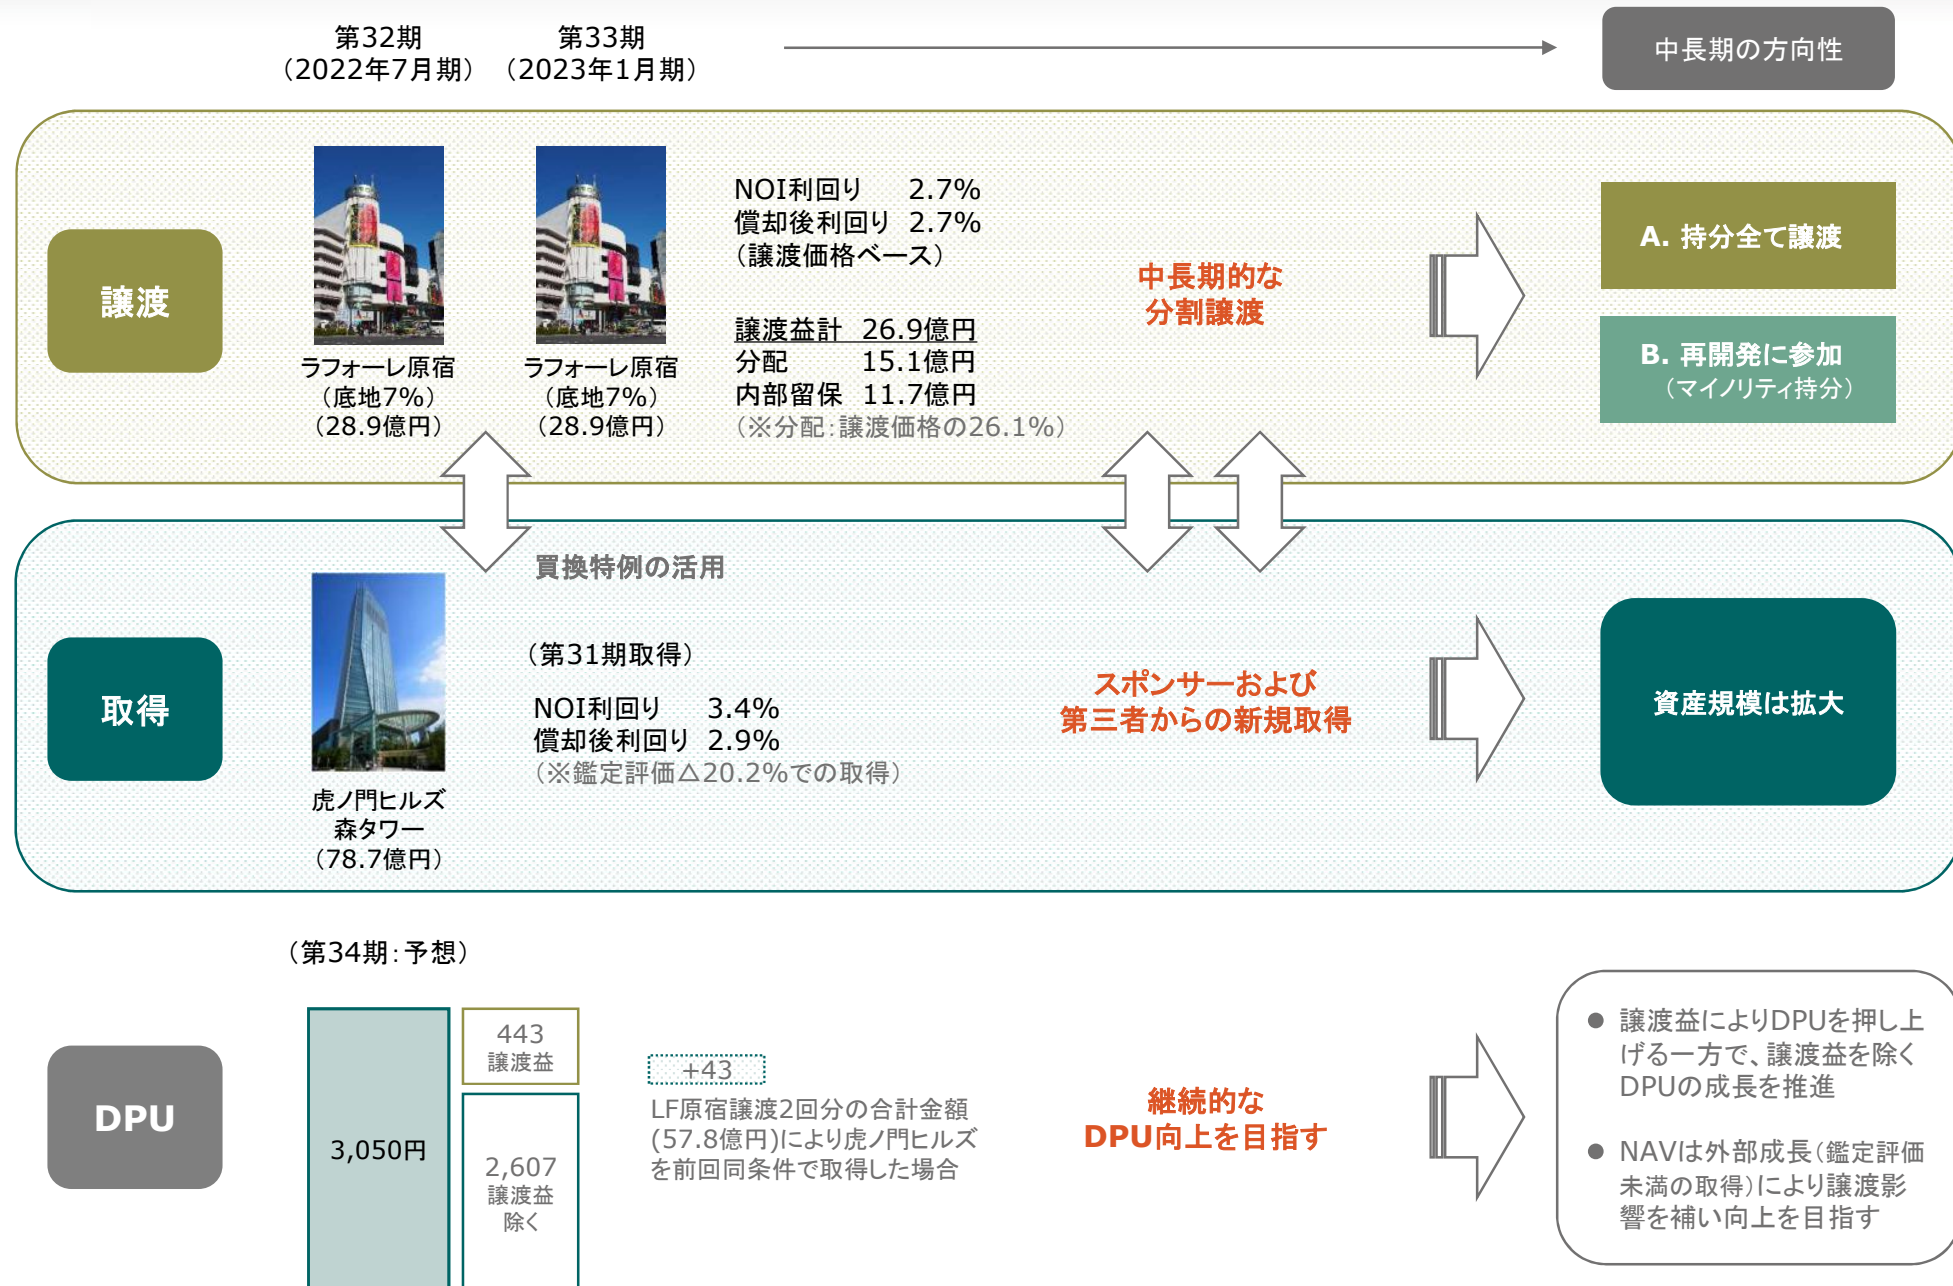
第32期
（2022年7月期）

第33期
（2023年1月期）

中長期の方向性

譲渡

ラフォーレ原宿
（底地7%）
（28.9億円）

ラフォーレ原宿
（底地7%）
（28.9億円）

NOI利回り　2.7%
償却後利回り　2.7%
（譲渡価格ベース）

譲渡益計　26.9億円
分配　15.1億円
内部留保　11.7億円
（※分配：譲渡価格の26.1%）

中長期的な
分割譲渡

A. 持分全て譲渡

B. 再開発に参加
（マイノリティ持分）

買換特例の活用

取得

虎ノ門ヒルズ
森タワー
（78.7億円）

（第31期取得）

NOI利回り　3.4%
償却後利回り　2.9%
（※鑑定評価△20.2%での取得）

スポンサーおよび
第三者からの新規取得

資産規模は拡大

（第34期：予想）

DPU

3,050円

443
譲渡益

2,607
譲渡益
除く

+43

LF原宿譲渡2回分の合計金額(57.8億円)により虎ノ門ヒルズを前回同条件で取得した場合

継続的な
DPU向上を目指す

● 譲渡益によりDPUを押し上げる一方で、譲渡益を除くDPUの成長を推進

● NAVは外部成長（鑑定評価未満の取得）により譲渡影響を補い向上を目指す